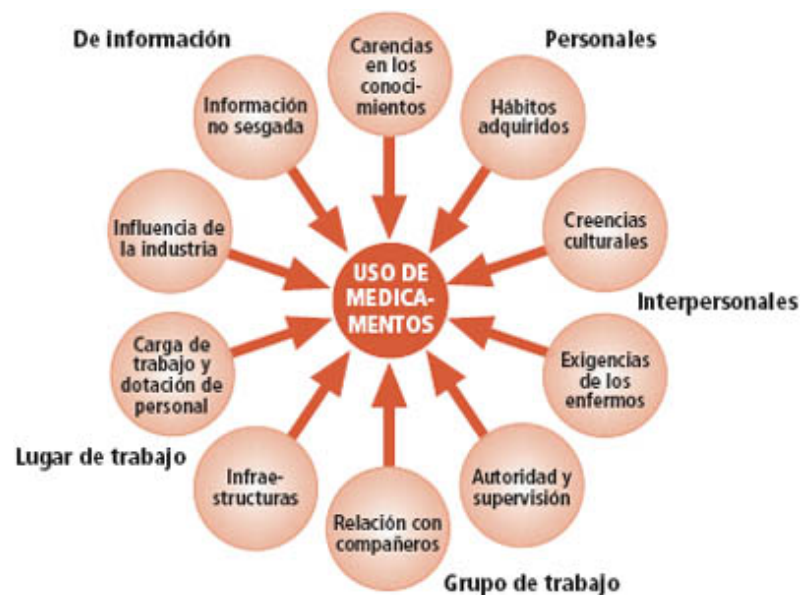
De información

Personales

Carencias en los conocimientos

Información no sesgada

Hábitos adquiridos

Influencia de la industria

Creencias culturales

USO DE MEDICAMENTOS

Interpersonales

Carga de trabajo y dotación de personal

Exigencias de los enfermos

Lugar de trabajo

Infraestructuras

Autoridad y supervisión

Relación con compañeros

Grupo de trabajo